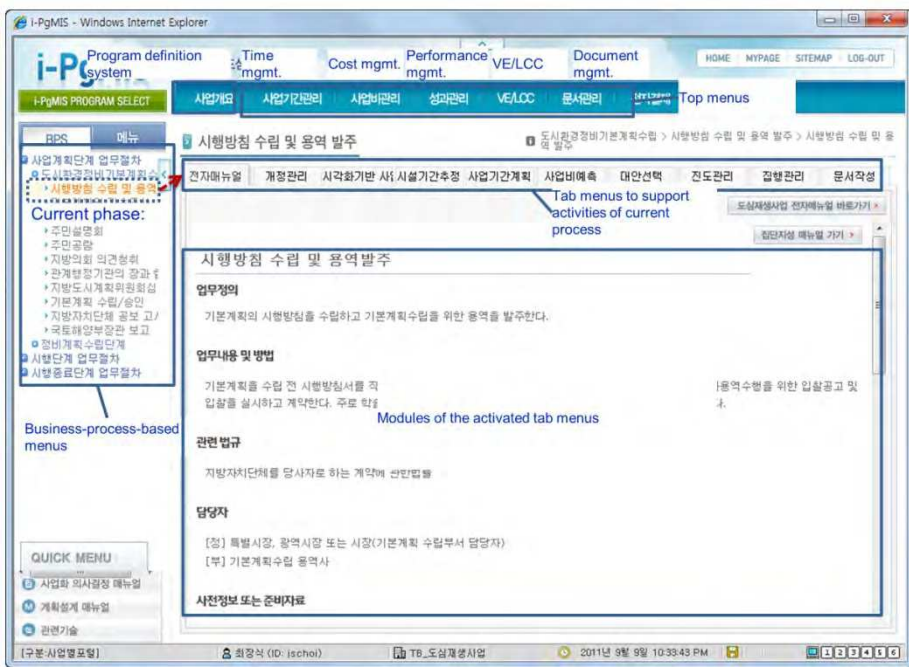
i-PgMIS - Windows Internet Explorer

i-P Program definition system

Time mgmt.

Cost mgmt.

Performance mgmt.

VE/LCC

Document mgmt.

HOME | MYPAGE | SITEMAP | LOG-OUT

i-PgMIS PROGRAM SELECT

사업개요 | 사업기간관리 | 사업비관리 | 성과관리 | VE/LCC | 문서관리

Top menus

BPS | 메뉴

시행방침 수립 및 용역 발주

도시환경정비기본계획수립 > 시행방침 수립 및 용역 발주 > 시행방침 수립 및 용역 발주

사업계획단계 업무절차
도시환경정비기본계획수
시행방침 수립 및 용역
Current phase:
주민설명회
주민공람
지방의회 의견청취
관계행정기관의 장과 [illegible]
지방도시계획위원회심
기본계획 수립/승인
지방자치단체 공보 고/
국토해양부장관 보고
정비계획 수립단계
시행단계 업무절차
시행종료단계 업무절차

Business-process-based menus

전자매뉴얼 | 개정관리 | 시각화기반 사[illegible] | 시설기간추정 | 사업기간계획 | 사업비예측 | 대안선택 | 진도관리 | 집행관리 | 문서작성

Tab menus to support activities of current process

도심재생사업 전자매뉴얼 바로가기 »

집단지성 매뉴얼 가기 »

시행방침 수립 및 용역발주

업무정의

기본계획의 시행방침을 수립하고 기본계획수립을 위한 용역을 발주한다.

업무내용 및 방법

기본계획을 수립 전 시행방침서를 작 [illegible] 용역수행을 위한 입찰공고 및 입찰을 실시하고 계약한다. 주로 약 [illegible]

Modules of the activated tab menus

관련 법규

지방자치단체를 당사자로 하는 계약에 관한법률

담당자

[정] 특별시장, 광역시장 또는 시장(기본계획 수립부서 담당자)
[부] 기본계획수립 용역사

사전정보 또는 준비자료

QUICK MENU
사업화 의사결정 매뉴얼
계획설계 매뉴얼
관련기술

[구분:사업별포털] | 최장식 (ID: jschoi) | TB_도심재생사업 | 2011년 9월 9일 10:33:43 PM